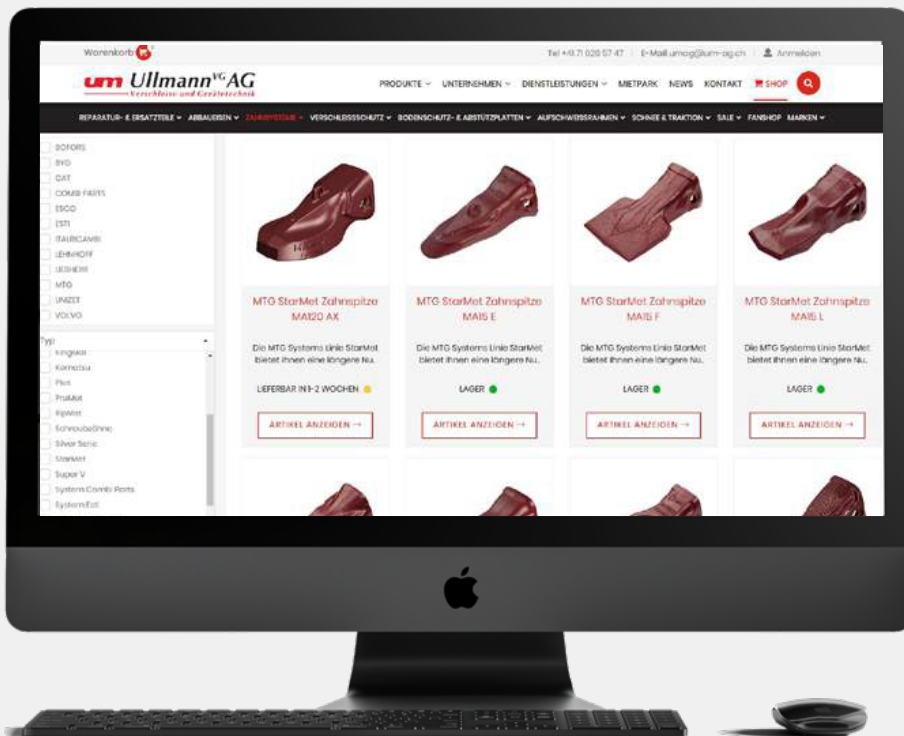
Warenkorb

Tel +41 71 020 57 47 | E-Mail umag@ium-ag.ch | Anmelden

um Ullmann VG AG
Verschleiss und Gerätetechnik

PRODUKTE ⌄ UNTERNEHMEN ⌄ DIENSTLEISTUNGEN ⌄ MIETPARK NEWS KONTAKT SHOP

REPARATUR- & ERSATZTEILE ⌄ ANBAUTEILEN ⌄ ZAHNSYSTEME ⌄ VERSCHLEISSSCHUTZ ⌄ BODENSCHUTZ- & ABSTÜTZPLATTEN ⌄ AUFSCHWEISSRAHMEN ⌄ SCHNEE & TRAKTION ⌄ SALE ⌄ FANSHOP MARKEN ⌄

BOFORS
BYG
CAT
COMBI PARTS
ESCO
ESTI
ITALRICAMBI
LEHNHOFF
LIEBHERR
MTG
UNIZET
VOLVO

Typ
Kingsfit
Komatsu
Plus
ProMet
RipMet
Schraubzähne
Silver Serie
StarMet
Super V
Systems Combi Parts
SystemEsti

MTG StarMet Zahnspitze MA120 AX
Die MTG Systems Linie StarMet bietet Ihnen eine längere Nu...
LIEFERBAR IN 1-2 WOCHEN
ARTIKEL ANZEIGEN →

MTG StarMet Zahnspitze MA15 E
Die MTG Systems Linie StarMet bietet Ihnen eine längere Nu...
LAGER
ARTIKEL ANZEIGEN →

MTG StarMet Zahnspitze MA15 F
Die MTG Systems Linie StarMet bietet Ihnen eine längere Nu...
LAGER
ARTIKEL ANZEIGEN →

MTG StarMet Zahnspitze MA15 L
Die MTG Systems Linie StarMet bietet Ihnen eine längere Nu...
LAGER
ARTIKEL ANZEIGEN →